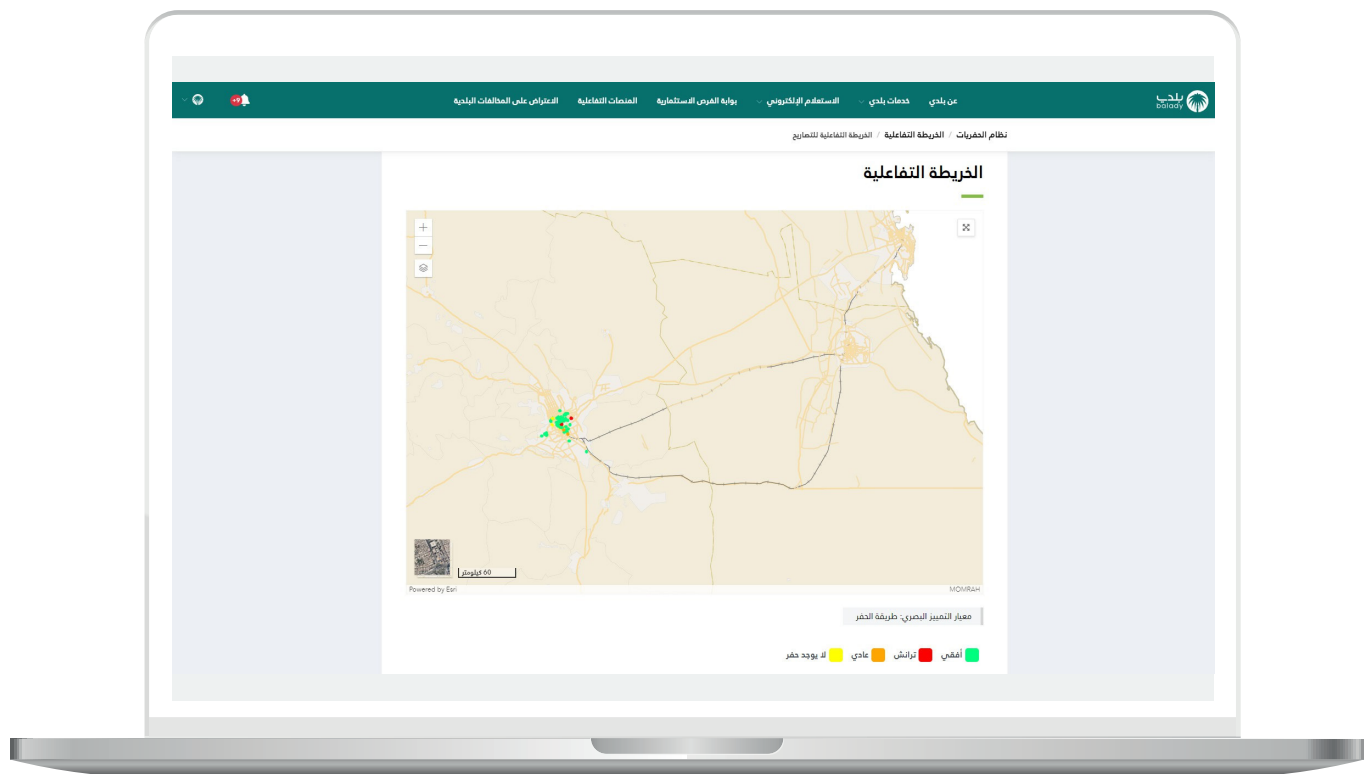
بلدي balady

عن بلدي
خدمات بلدي
الاستعلام الإلكتروني
بوابة الفرص الاستثمارية
المنصات التفاعلية
الاعتراض على المخالفات البلدية

+9

نظام الحفريات / الخريطة التفاعلية / الخريطة التفاعلية للتصاريح

الخريطة التفاعلية

+
—

60 كيلومتر

Powered by Esri
MOMRAH

معيار التمييز البصري: طريقة الحفر

أفقي
ترانش
عادي
لا يوجد حفر